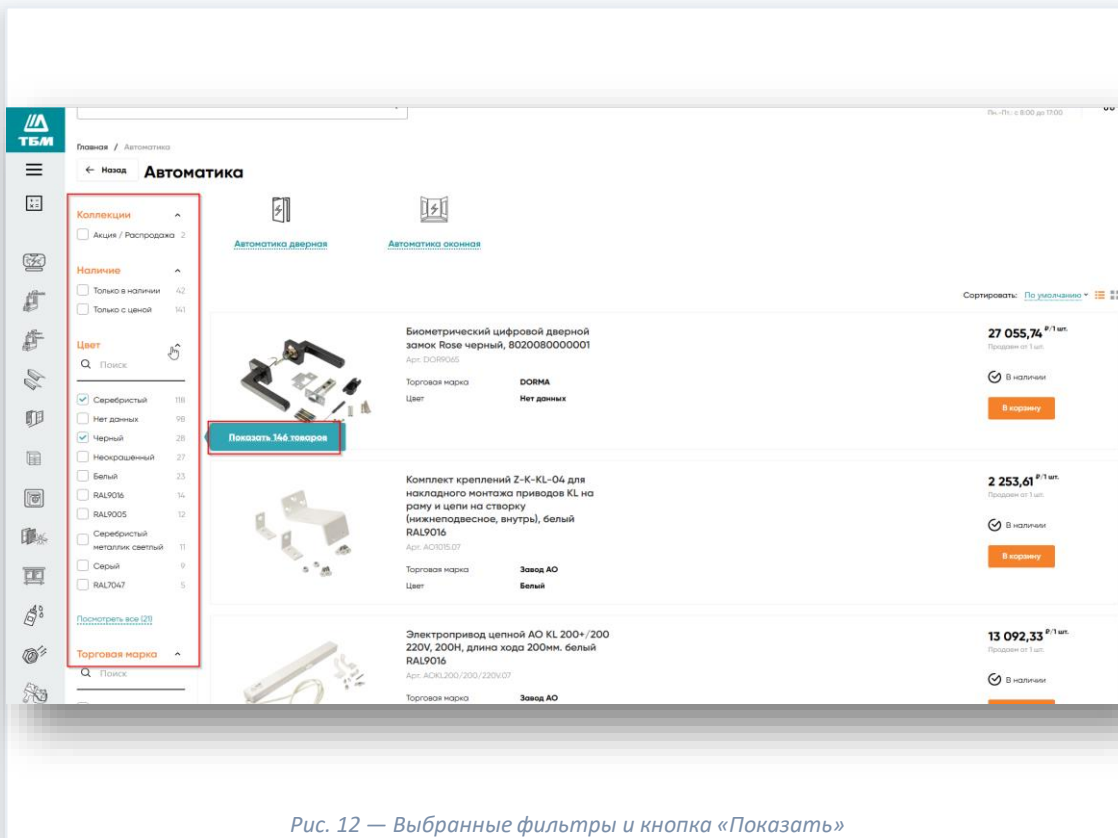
ТБМ

Пн.-Пт. с 8:00 до 17:00

Главная / Автоматика

← Назад Автоматика

Коллекции

Акция / Распродажа 2

Наличие

Только в наличии 42

Только с ценой 141

Цвет

Поиск

Серебристый 118

Нет данных 98

Черный 28

Неокрашенный 27

Белый 23

RAL9016 14

RAL9005 12

Серебристый металлик светлый 11

Серый 9

RAL7047 5

Посмотреть все (21)

Торговая марка

Поиск

Автоматика дверная

Автоматика оконная

Сортировать: По умолчанию

Биометрический цифровой дверной замок Rose черный, 8020080000001

Арт. DOR9065

Торговая марка DORMA

Цвет Нет данных

27 055,74 ₽/1 шт.

Продаем от 1 шт.

В наличии

В корзину

Показать 146 товаров

Комплект креплений Z-K-KL-04 для накладного монтажа приводов KL на раму и цепи на створку (нижнеподвесное, внутрь), белый RAL9016

Арт. AO1015.07

Торговая марка Завод АО

Цвет Белый

2 253,61 ₽/1 шт.

Продаем от 1 шт.

В наличии

В корзину

Электропривод цепной AO KL 200+/200 220V, 200H, длина хода 200мм. белый RAL9016

Арт. AOKL200/200/220V.07

Торговая марка Завод АО

13 092,33 ₽/1 шт.

Продаем от 1 шт.

В наличии

Рис. 12 — Выбранные фильтры и кнопка «Показать»